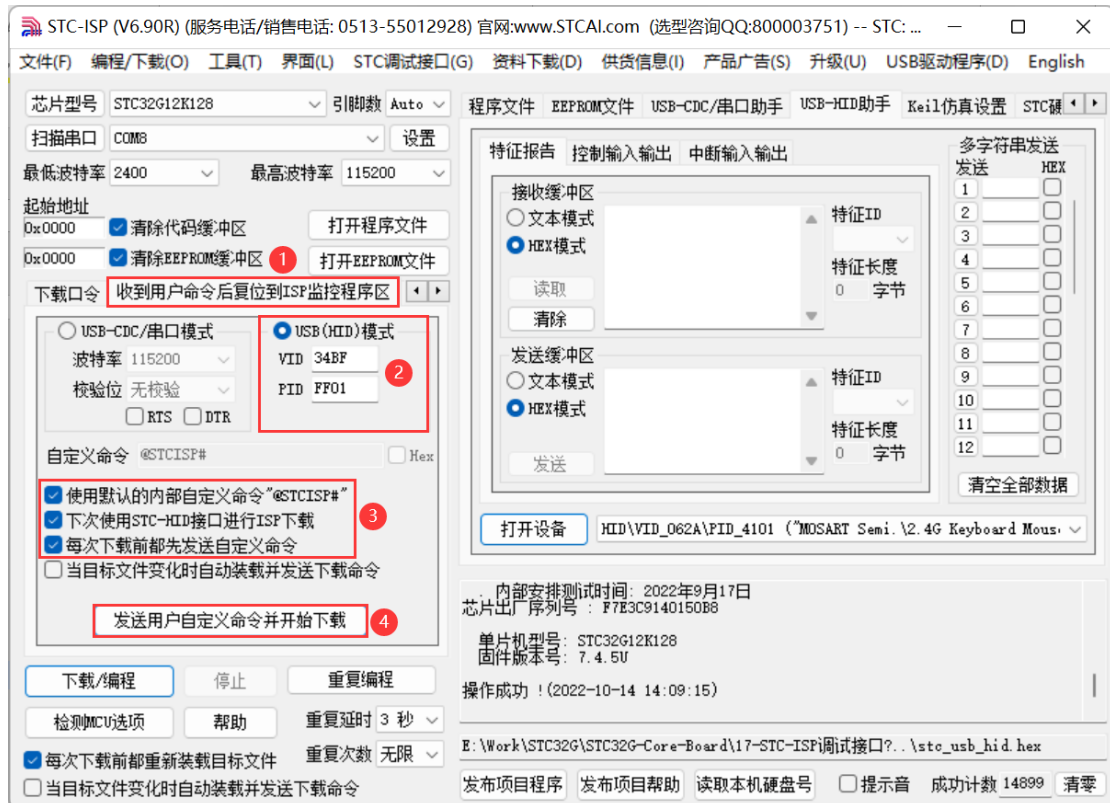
STC-ISP (V6.90R) (服务电话/销售电话: 0513-55012928) 官网:www.STCAI.com (选型咨询QQ:800003751) -- STC: ...

文件(F) 编程/下载(O) 工具(T) 界面(L) STC调试接口(G) 资料下载(D) 供货信息(I) 产品广告(S) 升级(U) USB驱动程序(D) English

芯片型号 STC32G12K128 引脚数 Auto
扫描串口 COM8 设置
最低波特率 2400 最高波特率 115200
起始地址
0x0000 清除代码缓冲区 打开程序文件
0x0000 清除EEPROM缓冲区 1 打开EEPROM文件
下载口令 收到用户命令后复位到ISP监控程序区
USB-CDC/串口模式 USB(HID)模式
波特率 115200 VID 34BF
校验位 无校验 PID FF01 2
RTS DTR
自定义命令 @STCISP# Hex
使用默认的内部自定义命令"@STCISP#"
下次使用STC-HID接口进行ISP下载 3
每次下载前都先发送自定义命令
当目标文件变化时自动装载并发送下载命令
发送用户自定义命令并开始下载 4
下载/编程 停止 重复编程
检测MCU选项 帮助 重复延时 3 秒
每次下载前都重新装载目标文件 重复次数 无限
当目标文件变化时自动装载并发送下载命令

程序文件 EEPROM文件 USB-CDC/串口助手 USB-HID助手 Keil仿真设置 STC硬
特征报告 控制输入输出 中断输入输出
接收缓冲区
文本模式
HEX模式
读取
清除
特征ID
特征长度
0 字节
发送缓冲区
文本模式
HEX模式
发送
特征ID
特征长度
0 字节
多字符串发送
发送 HEX
1
2
3
4
5
6
7
8
9
10
11
12
清空全部数据
打开设备 HID\VID_062A\PID_4101 ("MOSART Semi.\2.4G Keyboard Mous

内部安排测试时间: 2022年9月17日
芯片出厂序列号 : F7E3C9140150B8

单片机型号: STC32G12K128
固件版本号: 7.4.5U

操作成功 !(2022-10-14 14:09:15)

E:\Work\STC32G\STC32G-Core-Board\17-STC-ISP调试接口?..\stc_usb_hid.hex
发布项目程序 发布项目帮助 读取本机硬盘号 提示音 成功计数 14899 清零